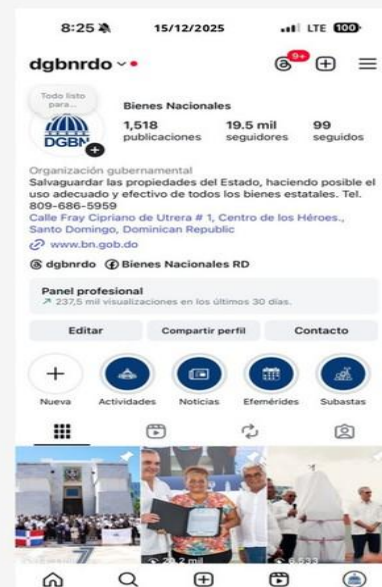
8:25 15/12/2025 LTE 100

dgbnrdo

9+

Todo listo para...

DGBN

Bienes Nacionales

1,518 publicaciones

19.5 mil seguidores

99 seguidos

Organización gubernamental
Salvaguardar las propiedades del Estado, haciendo posible el uso adecuado y efectivo de todos los bienes estatales. Tel. 809-686-5959
Calle Fray Cipriano de Utrera # 1, Centro de los Héroes., Santo Domingo, Dominican Republic
www.bn.gob.do

dgbnrdo Bienes Nacionales RD

Panel profesional
237,5 mil visualizaciones en los últimos 30 días.

Editar Compartir perfil Contacto

Nueva Actividades Noticias Efemérides Subastas

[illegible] mil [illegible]